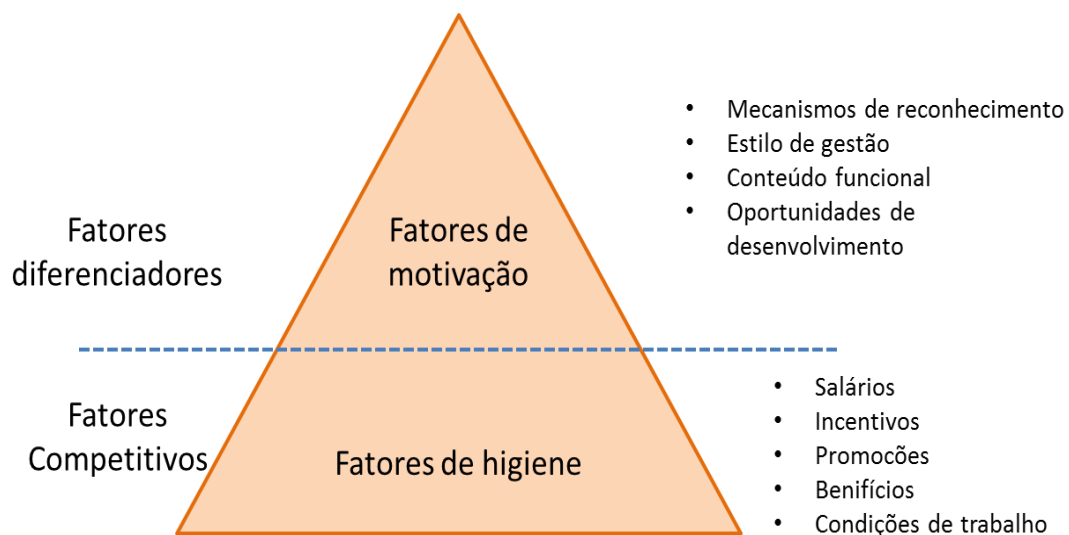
Fatores diferenciadores

Fatores de motivação

- Mecanismos de reconhecimento
- Estilo de gestão
- Conteúdo funcional
- Oportunidades de desenvolvimento

Fatores Competitivos

Fatores de higiene

- Salários
- Incentivos
- Promocões
- Benifícios
- Condições de trabalho